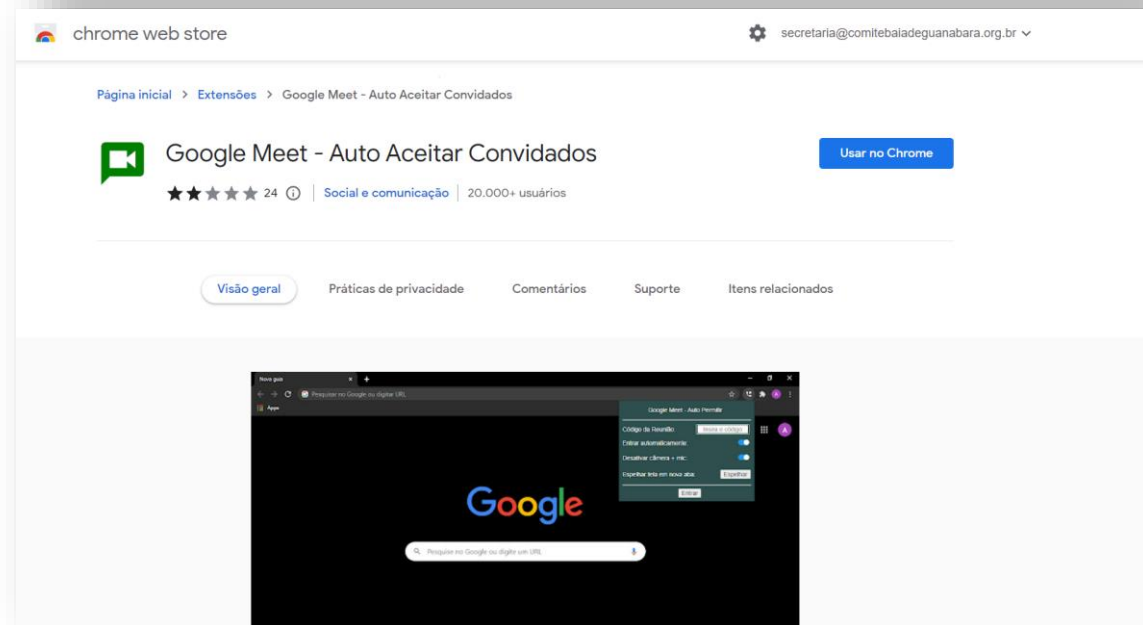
chrome web store

secretaria@comitebaiadeguanabara.org.br

Página inicial > Extensões > Google Meet - Auto Aceitar Convidados

Google Meet - Auto Aceitar Convidados

24 ⓘ | Social e comunicação | 20.000+ usuários

Usar no Chrome

Visão geral
Práticas de privacidade
Comentários
Suporte
Itens relacionados

Nova guia

Pesquise no Google ou digite URL

Apps

Google Meet - Auto Permitir

Código da Reunião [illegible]

Entrar automaticamente:

Desativar câmera + mic:

Espelhar tela em nova aba: Espelhar

Entrar

Google

Pesquise no Google ou digite um URL